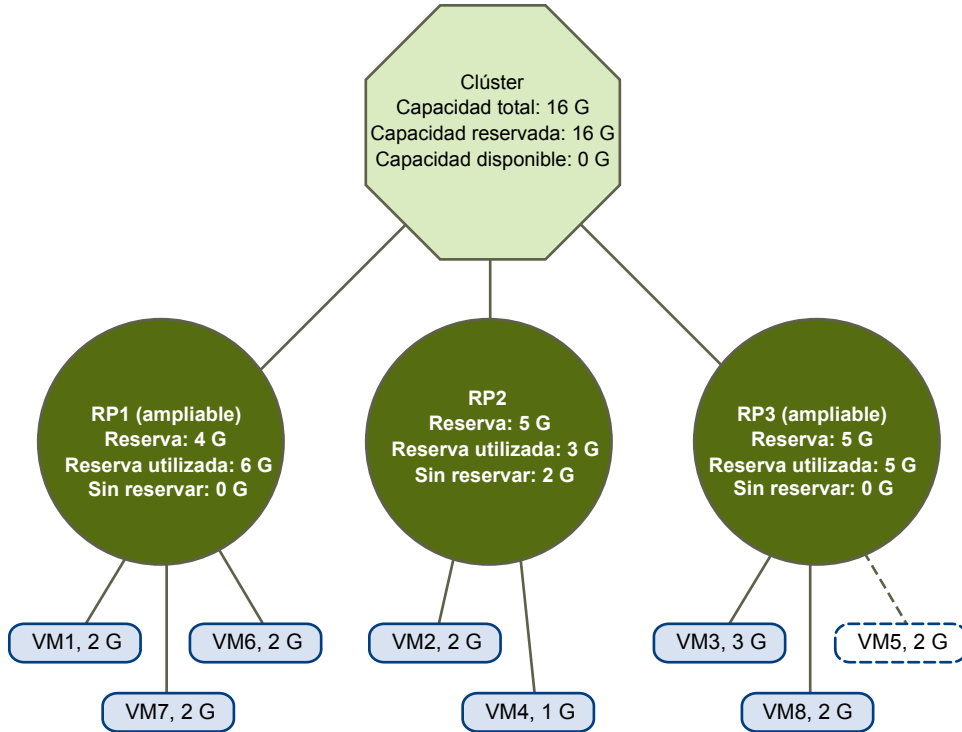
Clúster
Capacidad total: 16 G
Capacidad reservada: 16 G
Capacidad disponible: 0 G

RP1 (ampliable)
Reserva: 4 G
Reserva utilizada: 6 G
Sin reservar: 0 G

RP2
Reserva: 5 G
Reserva utilizada: 3 G
Sin reservar: 2 G

RP3 (ampliable)
Reserva: 5 G
Reserva utilizada: 5 G
Sin reservar: 0 G

VM1, 2 G

VM6, 2 G

VM7, 2 G

VM2, 2 G

VM4, 1 G

VM3, 3 G

VM5, 2 G

VM8, 2 G